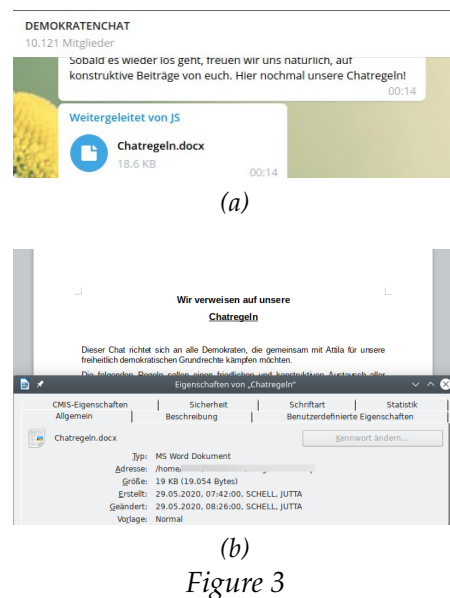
DEMOKRATENCHAT
10.121 Mitglieder

Sobald es wieder los geht, freuen wir uns natürlich, auf konstruktive Beiträge von euch. Hier nochmal unsere Chatregeln!
00:14

Weitergeleitet von JS
Chatregeln.docx
18.6 KB
00:14

(a)

Wir verweisen auf unsere
Chatregeln

Dieser Chat richtet sich an alle Demokraten, die gemeinsam mit Attila für unsere freiheitlich demokratischen Grundrechte kämpfen möchten.

Die folgenden Regeln sollen einen friedlichen und konstruktiven Austausch aller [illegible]

Eigenschaften von „Chatregeln"

CMIS-Eigenschaften | Sicherheit | Schriftart | Statistik
Allgemein | Beschreibung | Benutzerdefinierte Eigenschaften

Chatregeln.docx
Kennwort ändern...

Typ: MS Word Dokument
Adresse: /home/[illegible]
Größe: 19 KB (19.054 Bytes)
Erstellt: 29.05.2020, 07:42:00, SCHELL, JUTTA
Geändert: 29.05.2020, 08:26:00, SCHELL, JUTTA
Vorlage: Normal

(b)
Figure 3